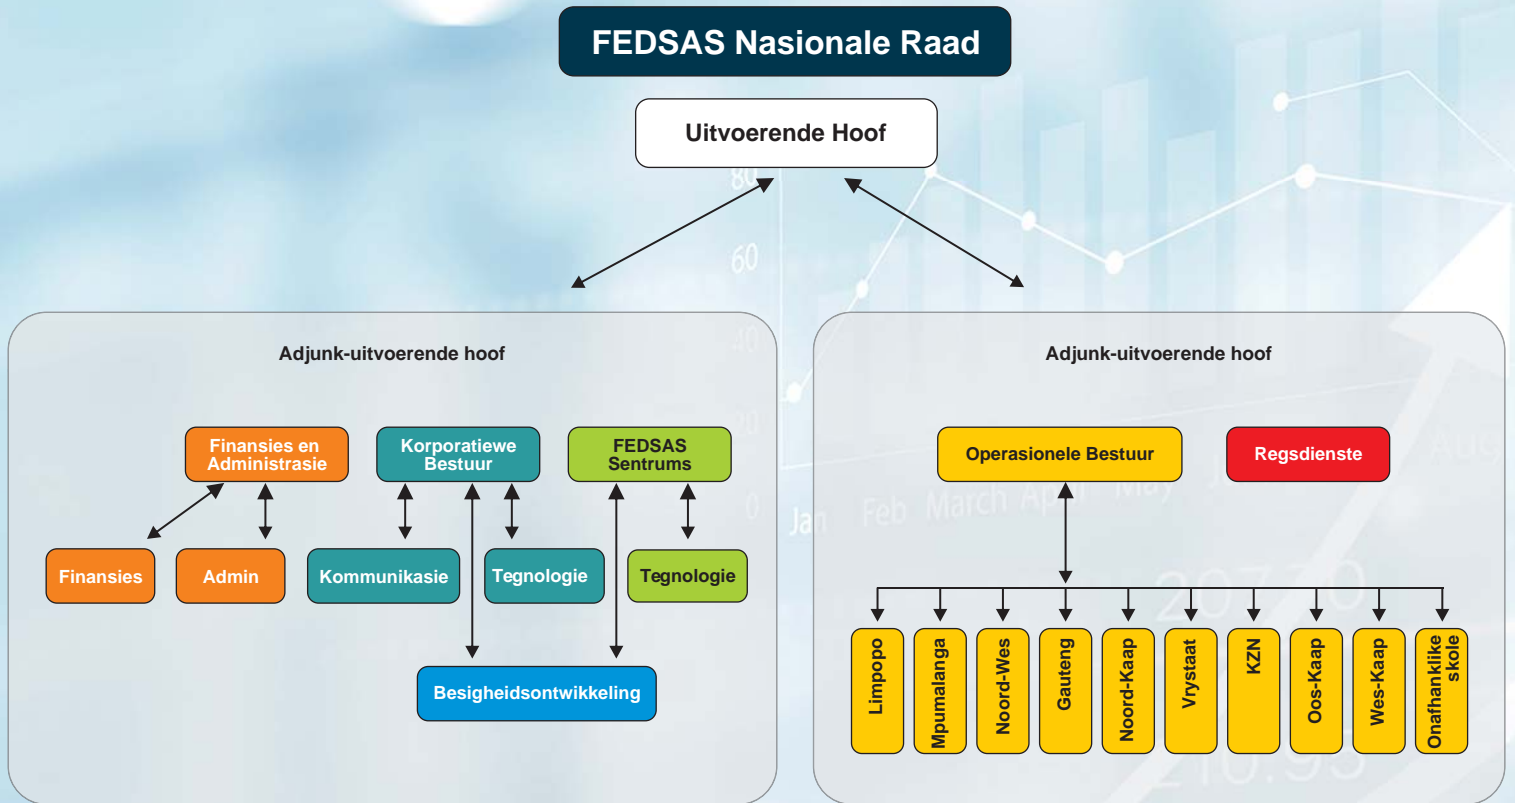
FEDSAS Nasionale Raad

Uitvoerende Hoof

Adjunk-uitvoerende hoof

Finansies en Administrasie

Korporatiewe Bestuur

FEDSAS Sentrums

Finansies

Admin

Kommunikasie

Tegnologie

Tegnologie

Besigheidsontwikkeling

Adjunk-uitvoerende hoof

Operasionele Bestuur

Regsdienste

Limpopo

Mpumalanga

Noord-Wes

Gauteng

Noord-Kaap

Vrystaat

KZN

Oos-Kaap

Wes-Kaap

Onafhanklike skole